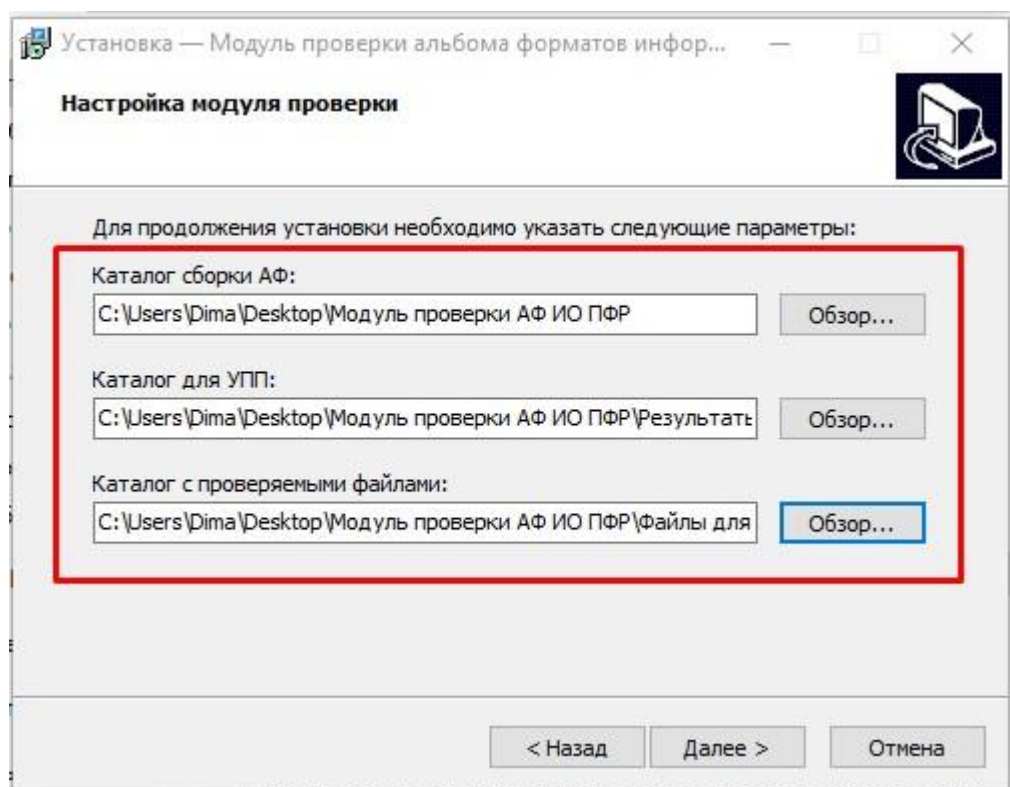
Установка — Модуль проверки альбома форматов инфор...

Настройка модуля проверки

Для продолжения установки необходимо указать следующие параметры:

Каталог сборки АФ:

C:\Users\Dima\Desktop\Модуль проверки АФ ИО ПФР

Обзор...

Каталог для УПП:

C:\Users\Dima\Desktop\Модуль проверки АФ ИО ПФР\Результать

Обзор...

Каталог с проверяемыми файлами:

C:\Users\Dima\Desktop\Модуль проверки АФ ИО ПФР\Файлы для

Обзор...

< Назад

Далее >

Отмена